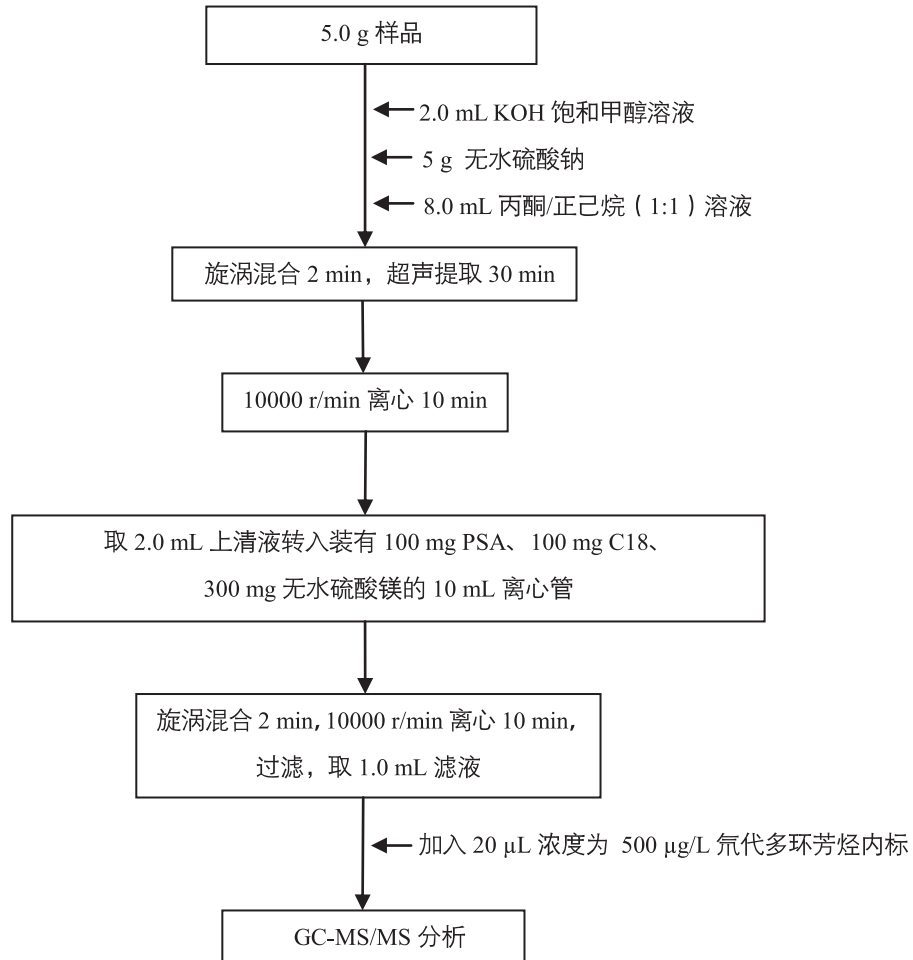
5.0 g 样品

2.0 mL KOH 饱和甲醇溶液

5 g 无水硫酸钠

8.0 mL 丙酮/正己烷（1:1）溶液

旋涡混合 2 min，超声提取 30 min

10000 r/min 离心 10 min

取 2.0 mL 上清液转入装有 100 mg PSA、100 mg C18、300 mg 无水硫酸镁的 10 mL 离心管

旋涡混合 2 min, 10000 r/min 离心 10 min, 过滤，取 1.0 mL 滤液

加入 20 μL 浓度为 500 μg/L 氘代多环芳烃内标

GC-MS/MS 分析